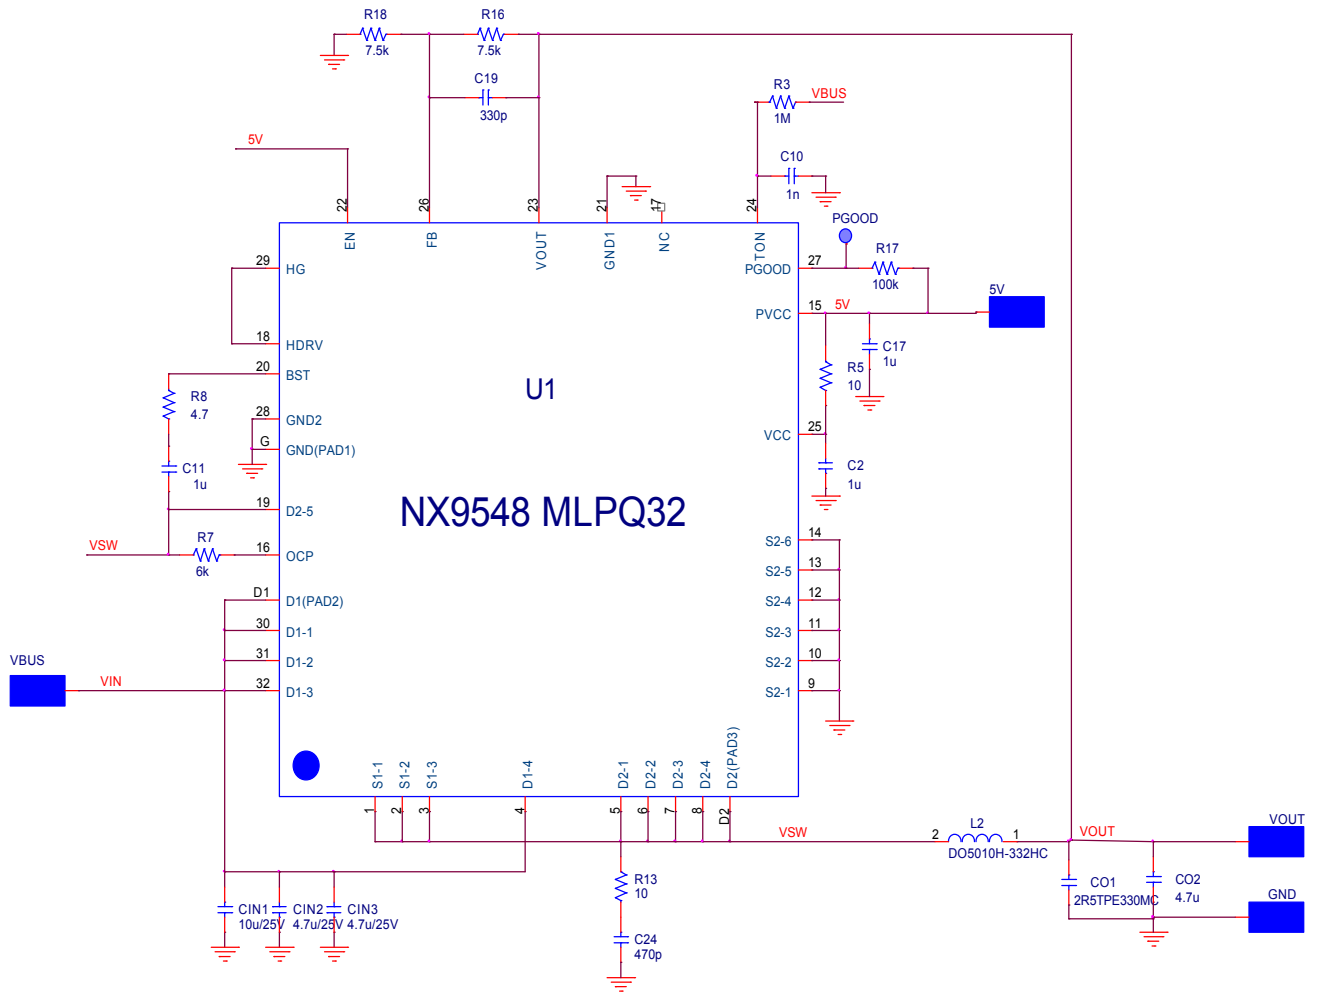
R18
7.5k
R16
7.5k
C19
330p
R3
VBUS
1M
C10
1n
5V
22
26
23
21
17
24
EN
FB
VOUT
GND1
NC
TON
PGOOD
PGOOD
27
R17
100k
5V
15
5V
PVCC
C17
1u
R5
10
29
HG
18
HDRV
20
BST
R8
4.7
U1
28
GND2
G
GND(PAD1)
VCC
25
C2
1u
C11
1u
19
D2-5
NX9548 MLPQ32
VSW
R7
6k
16
OCP
14
S2-6
13
S2-5
12
S2-4
11
S2-3
10
S2-2
9
S2-1
D1
D1(PAD2)
30
D1-1
31
D1-2
VBUS
VIN
32
D1-3
S1-1
S1-2
S1-3
D1-4
D2-1
D2-2
D2-3
D2-4
D2(PAD3)
1
2
3
4
5
6
7
8
D2
VSW
2
L2
1
DO5010H-332HC
VOUT
VOUT
R13
10
C24
470p
CO1
2R5TPE330MC
CO2
4.7u
GND
CIN1
10u/25V
CIN2
4.7u/25V
CIN3
4.7u/25V